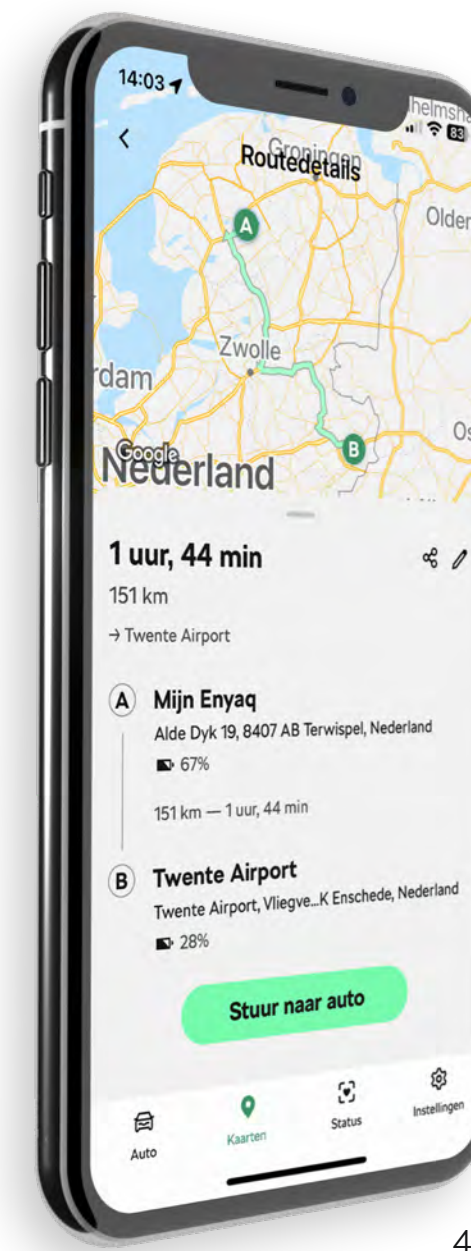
14:03

Routedetails

Groningen

Olden

Zwolle

rdam

Google

Nederland

Os

A

B

1 uur, 44 min

151 km

→ Twente Airport

A Mijn Enyaq

Alde Dyk 19, 8407 AB Terwispel, Nederland

67%

151 km — 1 uur, 44 min

B Twente Airport

Twente Airport, Vliegve...K Enschede, Nederland

28%

Stuur naar auto

Auto

Kaarten

Status

Instellingen

4